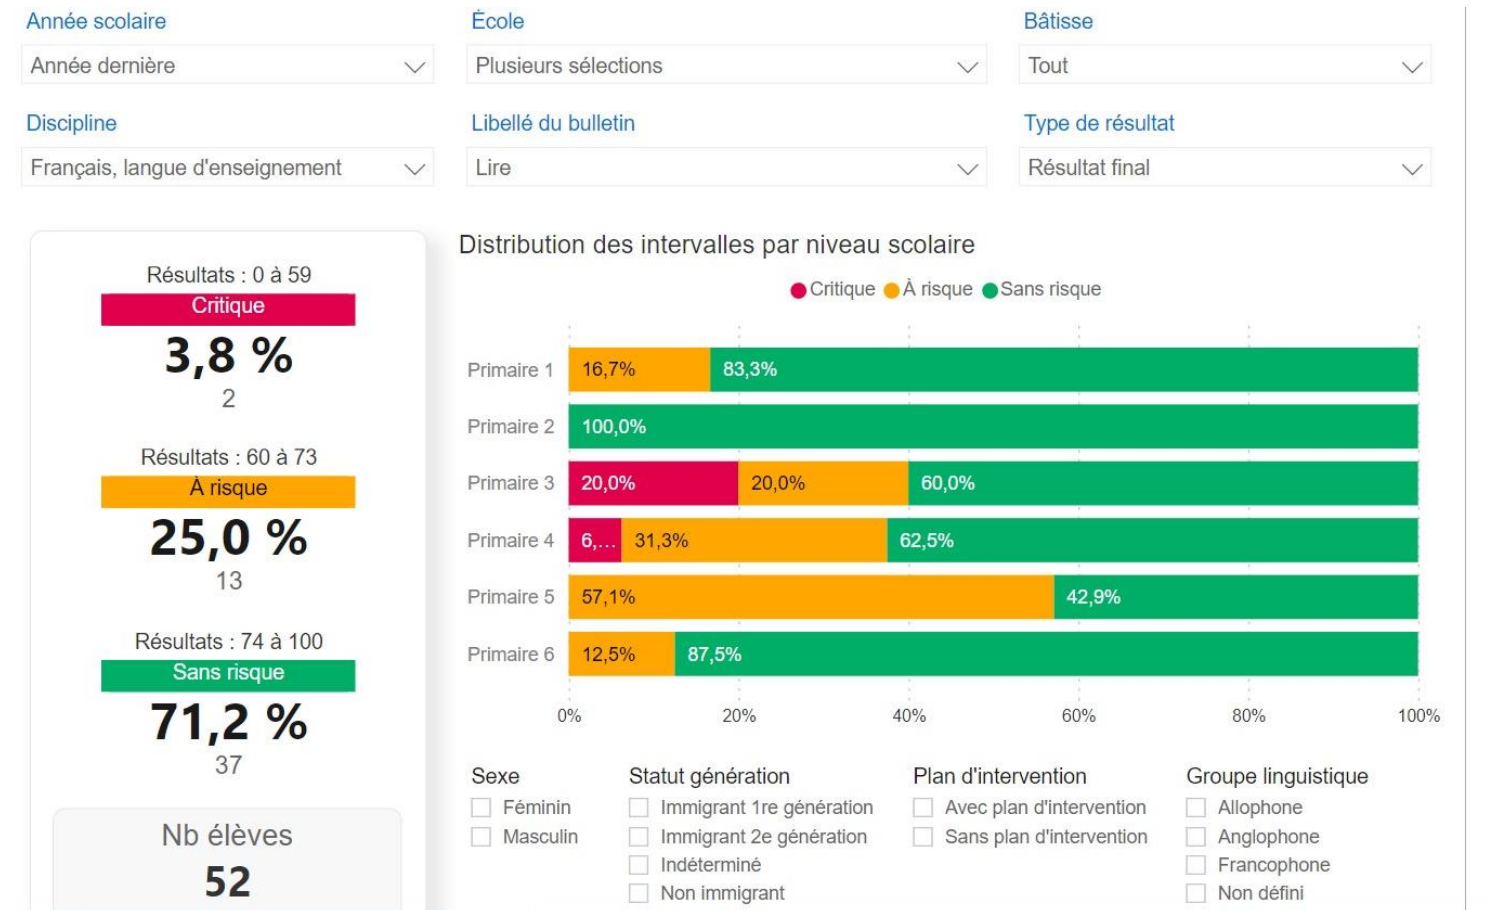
Année scolaire
Année dernière

École
Plusieurs sélections

Bâtisse
Tout

Discipline
Français, langue d'enseignement

Libellé du bulletin
Lire

Type de résultat
Résultat final

Résultats : 0 à 59
Critique
3,8 %
2

Résultats : 60 à 73
À risque
25,0 %
13

Résultats : 74 à 100
Sans risque
71,2 %
37

Nb élèves
52

Distribution des intervalles par niveau scolaire

Critique À risque Sans risque

Primaire 1 16,7% 83,3%
Primaire 2 100,0%
Primaire 3 20,0% 20,0% 60,0%
Primaire 4 6,… 31,3% 62,5%
Primaire 5 57,1% 42,9%
Primaire 6 12,5% 87,5%

0% 20% 40% 60% 80% 100%

Sexe
Féminin
Masculin

Statut génération
Immigrant 1re génération
Immigrant 2e génération
Indéterminé
Non immigrant

Plan d'intervention
Avec plan d'intervention
Sans plan d'intervention

Groupe linguistique
Allophone
Anglophone
Francophone
Non défini